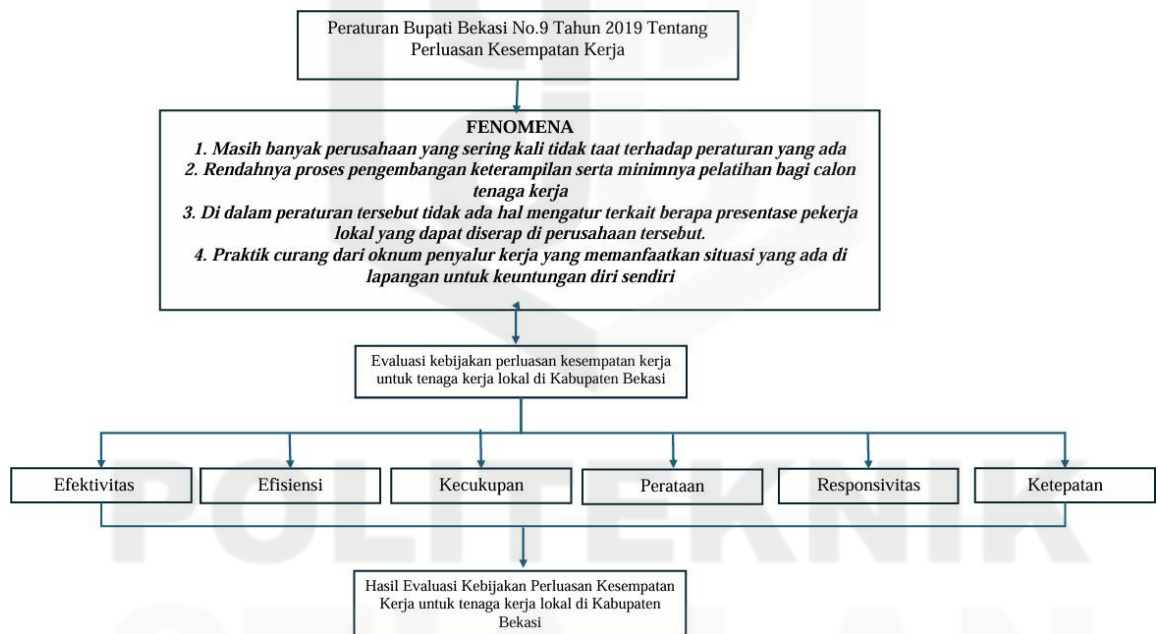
Peraturan Bupati Bekasi No.9 Tahun 2019 Tentang Perluasan Kesempatan Kerja

FENOMENA
1. Masih banyak perusahaan yang sering kali tidak taat terhadap peraturan yang ada
2. Rendahnya proses pengembangan keterampilan serta minimnya pelatihan bagi calon tenaga kerja
3. Di dalam peraturan tersebut tidak ada hal mengatur terkait berapa presentase pekerja lokal yang dapat diserap di perusahaan tersebut.
4. Praktik curang dari oknum penyalur kerja yang memanfaatkan situasi yang ada di lapangan untuk keuntungan diri sendiri

Evaluasi kebijakan perluasan kesempatan kerja untuk tenaga kerja lokal di Kabupaten Bekasi

Efektivitas

Efisiensi

Kecukupan

Perataan

Responsivitas

Ketepatan

Hasil Evaluasi Kebijakan Perluasan Kesempatan Kerja untuk tenaga kerja lokal di Kabupaten Bekasi

POLITEKNIK